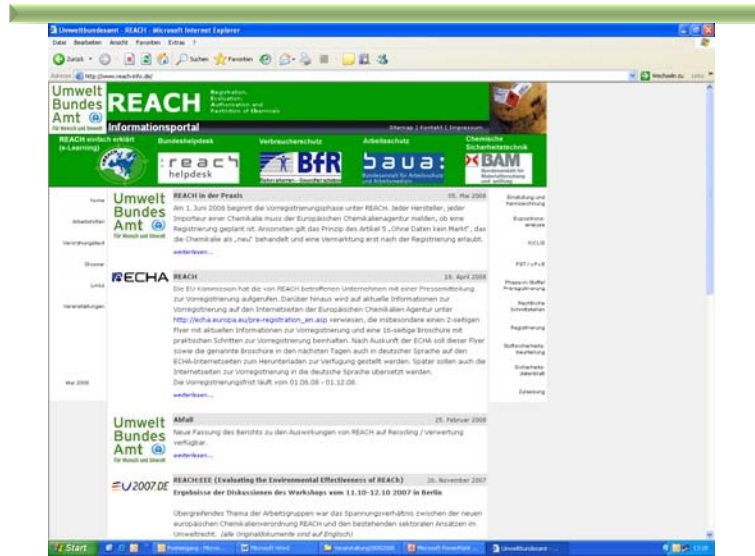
Umweltbundesamt - REACH - Microsoft Internet Explorer

Datei Bearbeiten Ansicht Favoriten Extras ?

Zurück Suchen Favoriten

Adresse http://www.reach-info.de/ Wechseln zu Links

Umwelt Bundes Amt Für Mensch und Umwelt

REACH Registration, Evaluation, Authorisation and Restriction of Chemicals

Informationsportal

Sitemap | Kontakt | Impressum

REACH einfach erklärt (e-Learning)

Bundeshelpdesk

Verbraucherschutz

Arbeitsschutz

Chemische Sicherheitstechnik

reach helpdesk

BfR

baua:

BAM

Home

Arbeitshilfen

Verordnungstext

Glossar

Links

Veranstaltungen

Mai 2008

REACH in der Praxis 05. Mai 2008

Am 1. Juni 2008 beginnt die Vorregistrierungsphase unter REACH. Jeder Hersteller, jeder Importeur einer Chemikalie muss der Europäischen Chemikalienagentur melden, ob eine Registrierung geplant ist. Ansonsten gilt das Prinzip des Artikel 5 „Ohne Daten kein Markt", das die Chemikalie als „neu" behandelt und eine Vermarktung erst nach der Registrierung erlaubt.

weiterlesen...

ECHA

REACH 19. April 2008

Die EU-Kommission hat die von REACH betroffenen Unternehmen mit einer Pressemitteilung zur Vorregistrierung aufgerufen. Darüber hinaus wird auf aktuelle Informationen zur Vorregistrierung auf den Internetseiten der Europäischen Chemikalien Agentur unter http://echa.europa.eu/pre-registration_en.asp verwiesen, die insbesondere einen 2-seitigen Flyer mit aktuellen Informationen zur Vorregistrierung und eine 16-seitige Broschüre mit praktischen Schritten zur Vorregistrierung beinhalten. Nach Auskunft der ECHA soll dieser Flyer sowie die genannte Broschüre in den nächsten Tagen auch in deutscher Sprache auf den ECHA-Internetseiten zum Herunterladen zur Verfügung gestellt werden. Später sollen auch die Internetseiten zur Vorregistrierung in die deutsche Sprache übersetzt werden.
Die Vorregistrierungsfrist läuft vom 01.06.08 - 01.12.08.

weiterlesen...

Abfall 25. Februar 2008

Neue Fassung des Berichts zu den Auswirkungen von REACH auf Recycling / Verwertung verfügbar.

weiterlesen...

EU2007.DE

REACH:EEE (Evaluating the Environmental Effectiveness of REACH) 26. November 2007

Ergebnisse der Diskussionen des Workshops vom 11.10-12.10 2007 in Berlin

Übergreifendes Thema der Arbeitsgruppen war das Spannungsverhältnis zwischen der neuen europäischen Chemikalienverordnung REACH und den bestehenden sektoralen Ansätzen im Umweltrecht. (alle Originaldokumente sind auf Englisch)

Einstufung und Kennzeichnung

Expositionsanalyse

IUCLID

PBT / vPvB

Phase-in-Stoffe/Preregistrierung

Rechtliche Schnittstellen

Registrierung

Stoffsicherheitsbeurteilung

Sicherheitsdatenblatt

Zulassung

Start

Microsoft Word

Microsoft PowerPoint

Umweltbundesamt

13:28